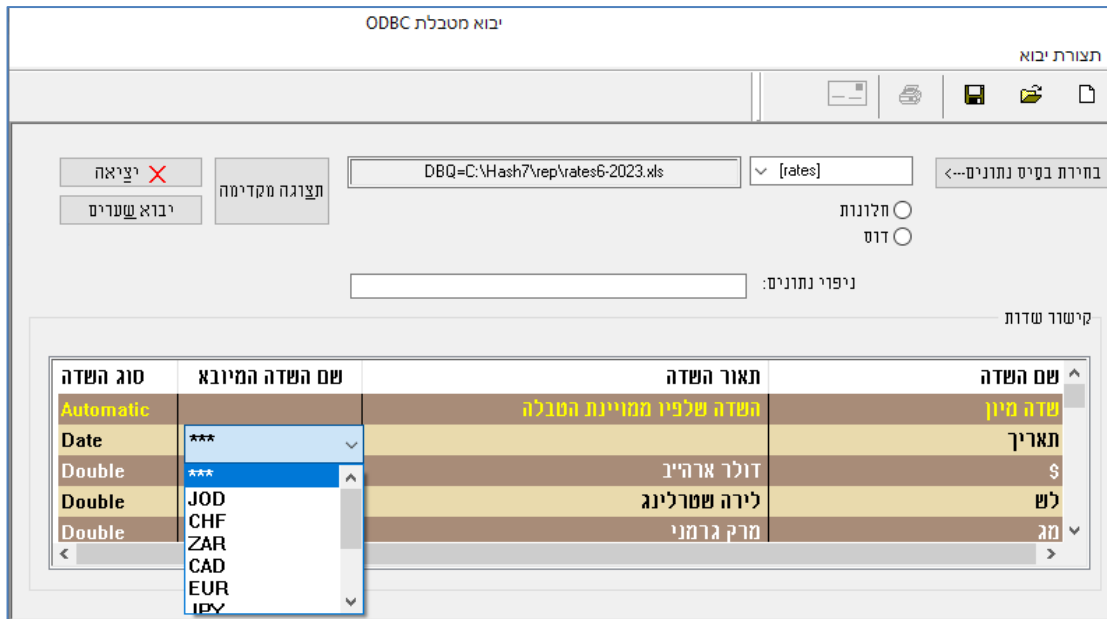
יבוא מטבלת ODBC

תצורת יבוא

בחירת בסיס נתונים---> [rates] DBQ=C:\Hash7\rep\rates6-2023.xls תצוגה מקדימה יציאה

יבוא שערים

חלונות

דוס

ניפוי נתונים:

קישור שדות

| שם השדה | תאור השדה | שם השדה המיובא | סוג השדה |
|---|---|---|---|
| שדה מיון | השדה שלפיו ממויינת הטבלה | | Automatic |
| תאריך | | *** | Date |
| $ | דולר ארהייב | *** | Double |
| לש | לירה שטרלינג | JOD | Double |
| מג | מרק גרמני | CHF | Double |

ZAR
CAD
EUR
JPY